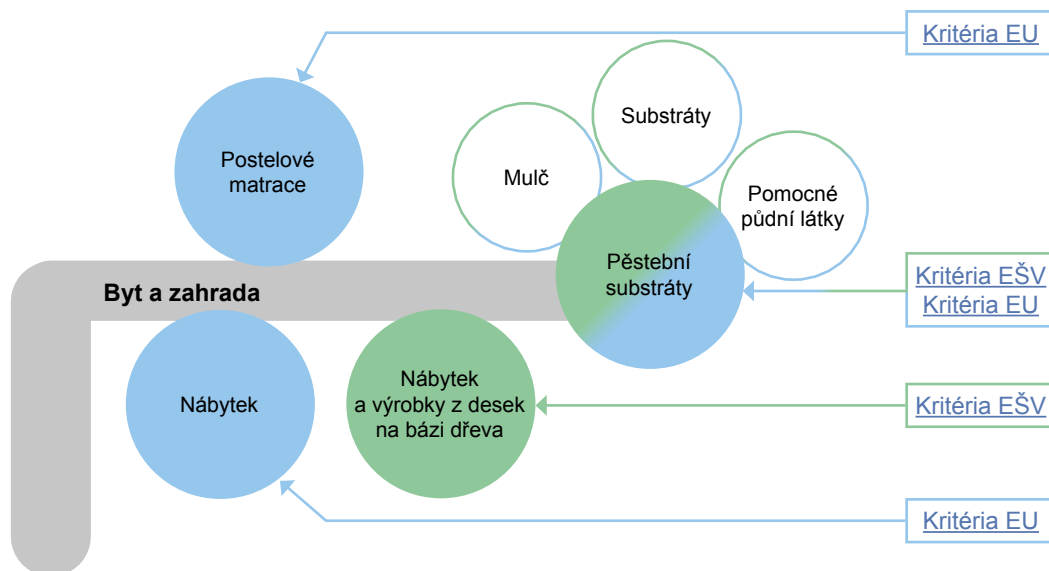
Kritéria EU

Postelové matrace

Substráty

Mulč

Pomocné půdní látky

Pěstební substráty

Kritéria EŠV
Kritéria EU

Byt a zahrada

Nábytek

Nábytek a výrobky z desek na bázi dřeva

Kritéria EŠV

Kritéria EU